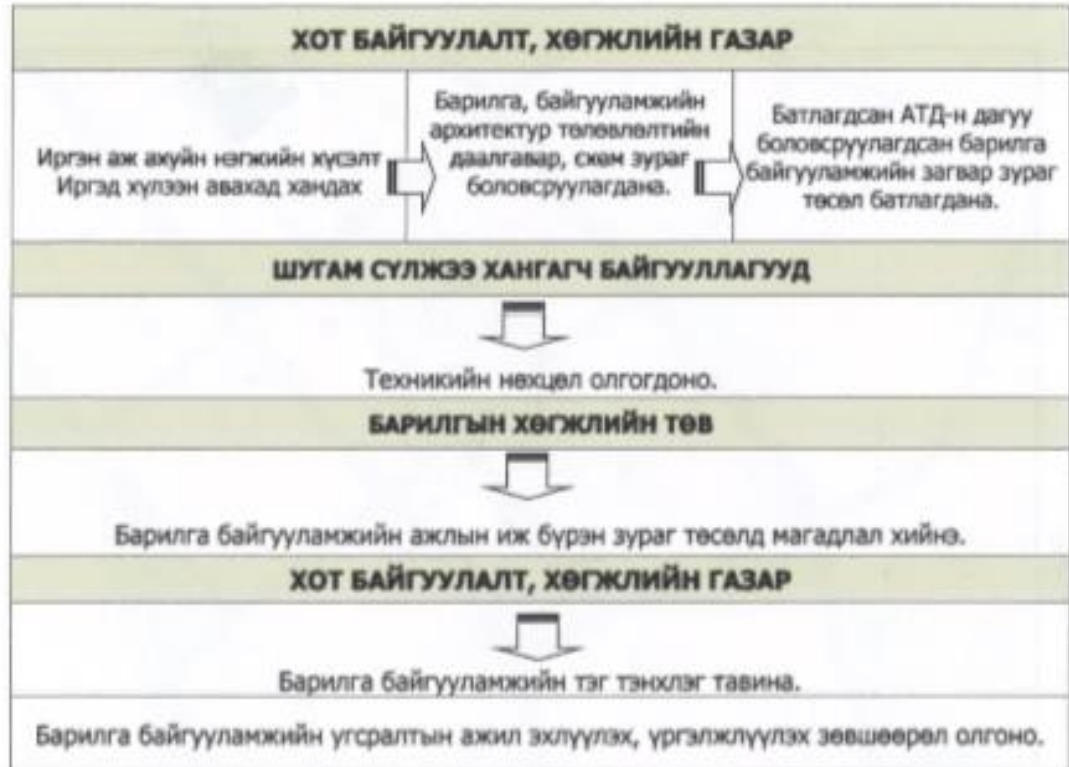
ХОТ БАЙГУУЛАЛТ, ХӨГЖЛИЙН ГАЗАР

Иргэн аж ахуйн нэгжийн хүсэлт Иргэд хүлээн авахад хандах

Барилга, байгууламжийн архитектур төлөвлөлтийн даалгавар, схем зураг боловсруулагдана.

Батлагдсан АТД-н дагуу боловсруулагдсан барилга байгууламжийн загвар зураг төсөл батлагдана.

ШУГАМ СҮЛЖЭЭ ХАНГАГЧ БАЙГУУЛЛАГУУД

Техникийн нөхцөл олгогдоно.

БАРИЛГЫН ХӨГЖЛИЙН ТӨВ

Барилга байгууламжийн ажлын иж бүрэн зураг төсөлд магадлал хийнэ.

ХОТ БАЙГУУЛАЛТ, ХӨГЖЛИЙН ГАЗАР

Барилга байгууламжийн тэг тэнхлэг тавина.

Барилга байгууламжийн угсралтын ажил эхлүүлэх, үргэлжлүүлэх зөвшөөрөл олгоно.